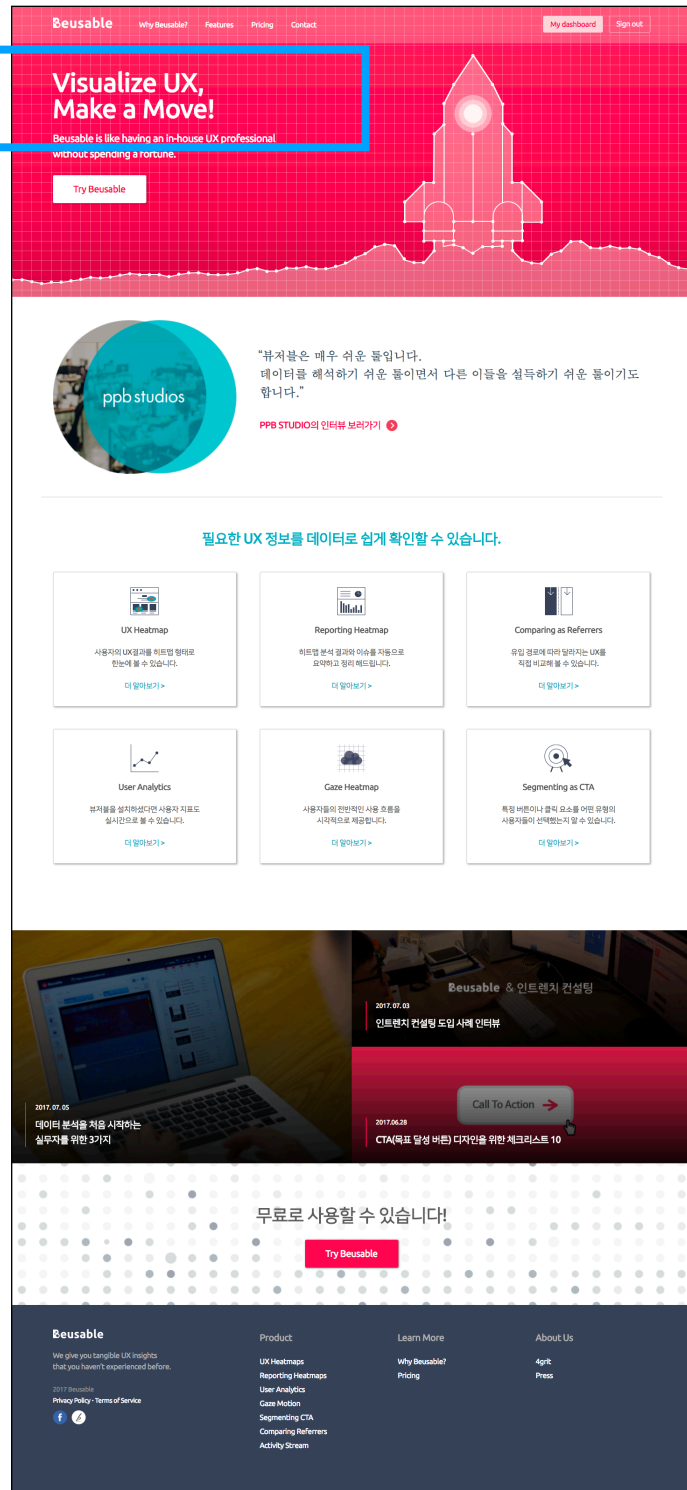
Beusable Why Beusable? Features Pricing Contact My dashboard Sign out

Visualize UX, Make a Move!

Beusable is like having an in-house UX professional without spending a fortune.

Try Beusable

ppb studios

"뷰저블은 매우 쉬운 툴입니다. 데이터를 해석하기 쉬운 툴이면서 다른 이들을 설득하기 쉬운 툴이기도 합니다."

PPB STUDIO의 인터뷰 보러가기

필요한 UX 정보를 데이터로 쉽게 확인할 수 있습니다.

UX Heatmap
사용자의 UX결과를 히트맵 형태로 한눈에 볼 수 있습니다.
더 알아보기 >

Reporting Heatmap
히트맵 분석 결과와 이슈를 자동으로 요약하고 정리 해드립니다.
더 알아보기 >

Comparing as Referrers
유입 경로에 따라 달라지는 UX를 직접 비교해 볼 수 있습니다.
더 알아보기 >

User Analytics
뷰저블을 설치하셨다면 사용자 지표도 실시간으로 볼 수 있습니다.
더 알아보기 >

Gaze Heatmap
사용자들의 전반적인 사용 흐름을 시각적으로 제공합니다.
더 알아보기 >

Segmenting as CTA
특정 버튼이나 클릭 요소를 어떤 유형의 사용자들이 선택했는지 알 수 있습니다.
더 알아보기 >

Beusable & 인트렌치 컨설팅
2017. 07. 03
인트렌치 컨설팅 도입 사례 인터뷰

2017. 07. 05
데이터 분석을 처음 시작하는 실무자를 위한 3가지

Call To Action
2017.06.28
CTA(목표 달성 버튼) 디자인을 위한 체크리스트 10

무료로 사용할 수 있습니다!

Try Beusable

Beusable
We give you tangible UX insights that you haven't experienced before.
2017 Beusable
Privacy Policy · Terms of Service

Product
UX Heatmaps
Reporting Heatmaps
User Analytics
Gaze Motion
Segmenting CTA
Comparing Referrers
Activity Stream

Learn More
Why Beusable?
Pricing

About Us
4grit
Press